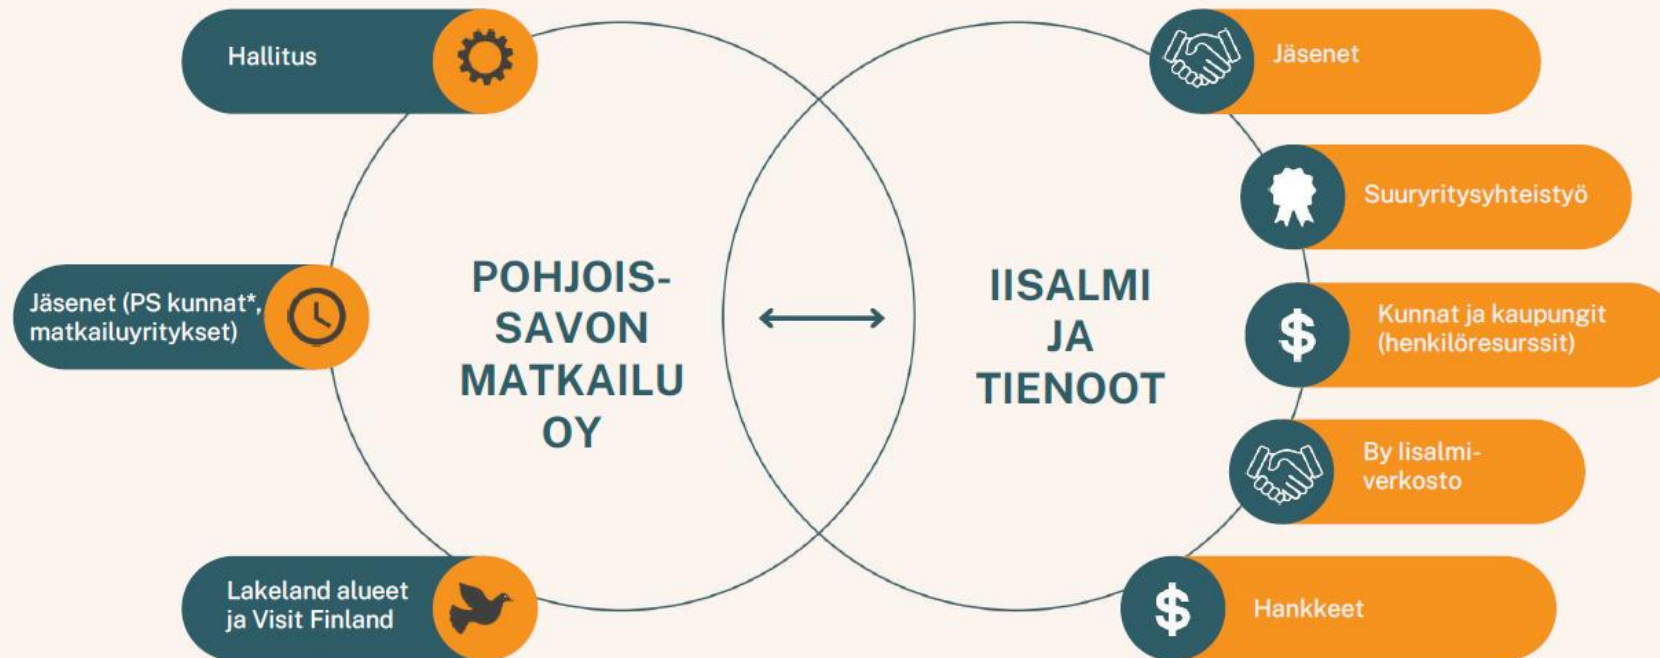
Hallitus

Jäsenet (PS kunnat*, matkailuyritykset)

Lakeland alueet ja Visit Finland

POHJOIS-SAVON MATKAILU OY

IISALMI JA TIENOOT

Jäsenet

Suuryritysyhteistyö

Kunnat ja kaupungit (henkilöresurssit)

By Iisalmi-verkosto

Hankkeet